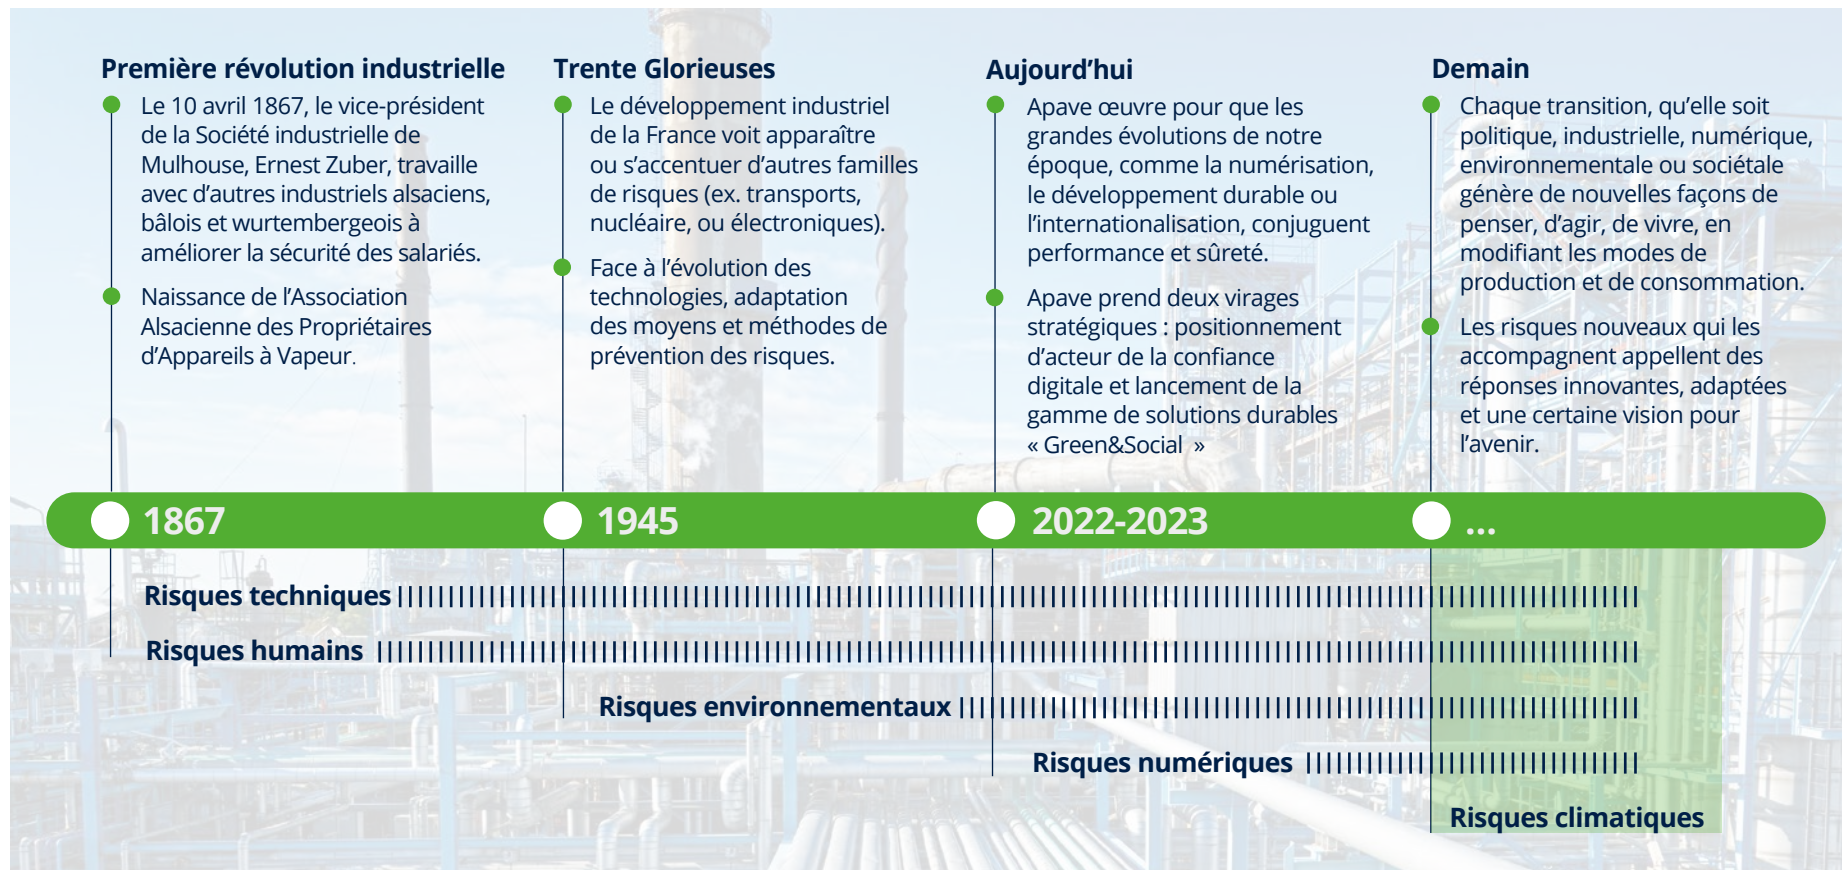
Première révolution industrielle

Le 10 avril 1867, le vice-président de la Société industrielle de Mulhouse, Ernest Zuber, travaille avec d'autres industriels alsaciens, bâlois et wurtembergeois à améliorer la sécurité des salariés.

Naissance de l'Association Alsacienne des Propriétaires d'Appareils à Vapeur.

Trente Glorieuses

Le développement industriel de la France voit apparaître ou s'accentuer d'autres familles de risques (ex. transports, nucléaire, ou électroniques).

Face à l'évolution des technologies, adaptation des moyens et méthodes de prévention des risques.

Aujourd'hui

Apave œuvre pour que les grandes évolutions de notre époque, comme la numérisation, le développement durable ou l'internationalisation, conjuguent performance et sûreté.

Apave prend deux virages stratégiques : positionnement d'acteur de la confiance digitale et lancement de la gamme de solutions durables « Green&Social »

Demain

Chaque transition, qu'elle soit politique, industrielle, numérique, environnementale ou sociétale génère de nouvelles façons de penser, d'agir, de vivre, en modifiant les modes de production et de consommation.

Les risques nouveaux qui les accompagnent appellent des réponses innovantes, adaptées et une certaine vision pour l'avenir.

1867

1945

2022-2023

...

Risques techniques

Risques humains

Risques environnementaux

Risques numériques

Risques climatiques